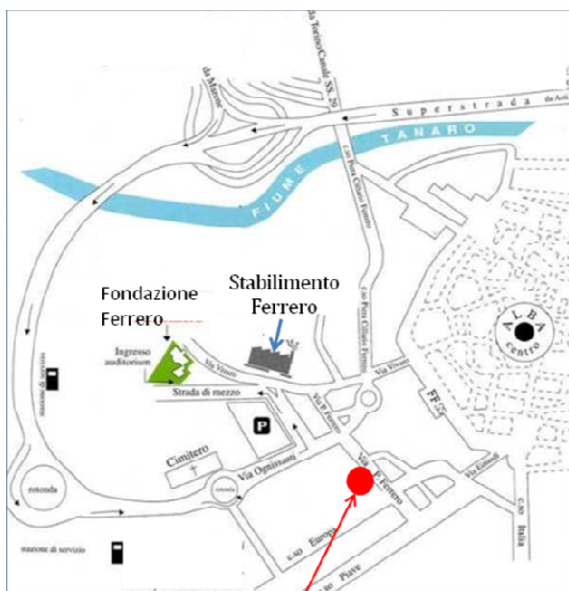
da Torino/Cuneo SS 20

da Marene

Superstrada da Asti

TANARO

FIUME

c.so Piera Cillario Ferrero

c.so Piera Cillario Ferrero

Stabilimento Ferrero

Fondazione Ferrero

Ingresso auditorium

Via Vivaro

Via Vivaro

Strada di mezzo

Via P. Ferrero

P

FF.SS.

ALBA centro

Cimitero

Via Ognissanti

rotonda

rotonda

Via P. Ferrero

Via Gobetti

c.so Italia

c.so Europa

c.so Piave

stazione di servizio

stazione di servizio